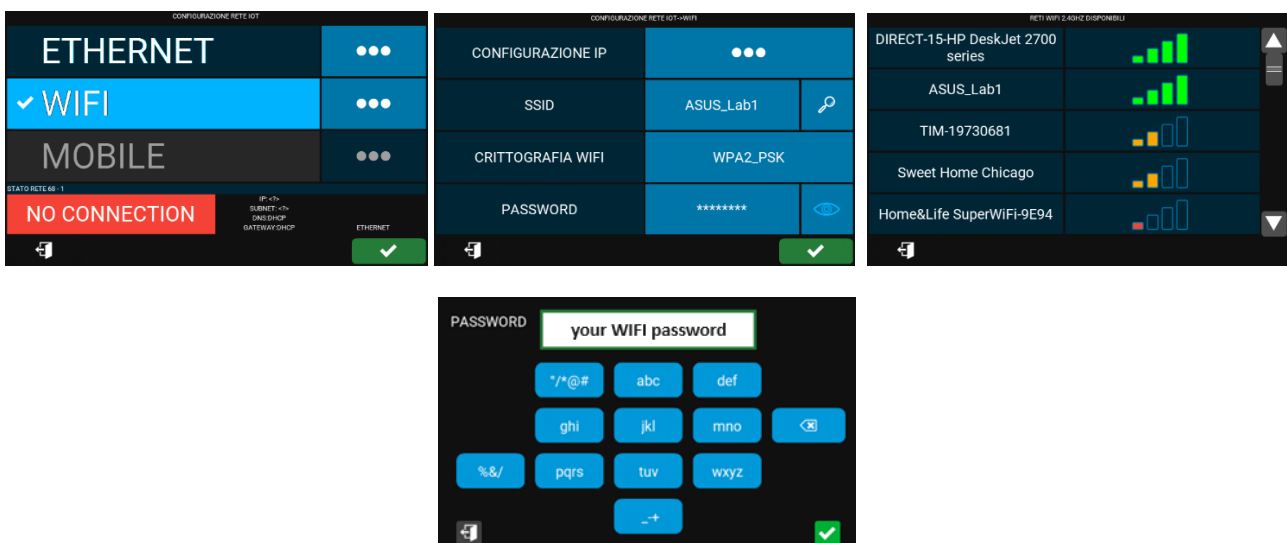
CONFIGURAZIONE RETE IOT

ETHERNET ●●●

✔ WIFI ●●●

MOBILE ●●●

STATO RETE 68 - 1

NO CONNECTION

IP: <?>
SUBNET: <?>
DNS:DHCP
GATEWAY:DHCP

ETHERNET

CONFIGURAZIONE RETE IOT->WIFI

| CONFIGURAZIONE IP | ●●● |
|---|---|
| SSID | ASUS_Lab1 |
| CRITTOGRAFIA WIFI | WPA2_PSK |
| PASSWORD | ******** |

RETI WIFI 2.4GHZ DISPONIBILI

DIRECT-15-HP DeskJet 2700 series

ASUS_Lab1

TIM-19730681

Sweet Home Chicago

Home&Life SuperWiFi-9E94

PASSWORD your WIFI password

°/*@# abc def

ghi jkl mno

%&/ pqrs tuv wxyz

_-+